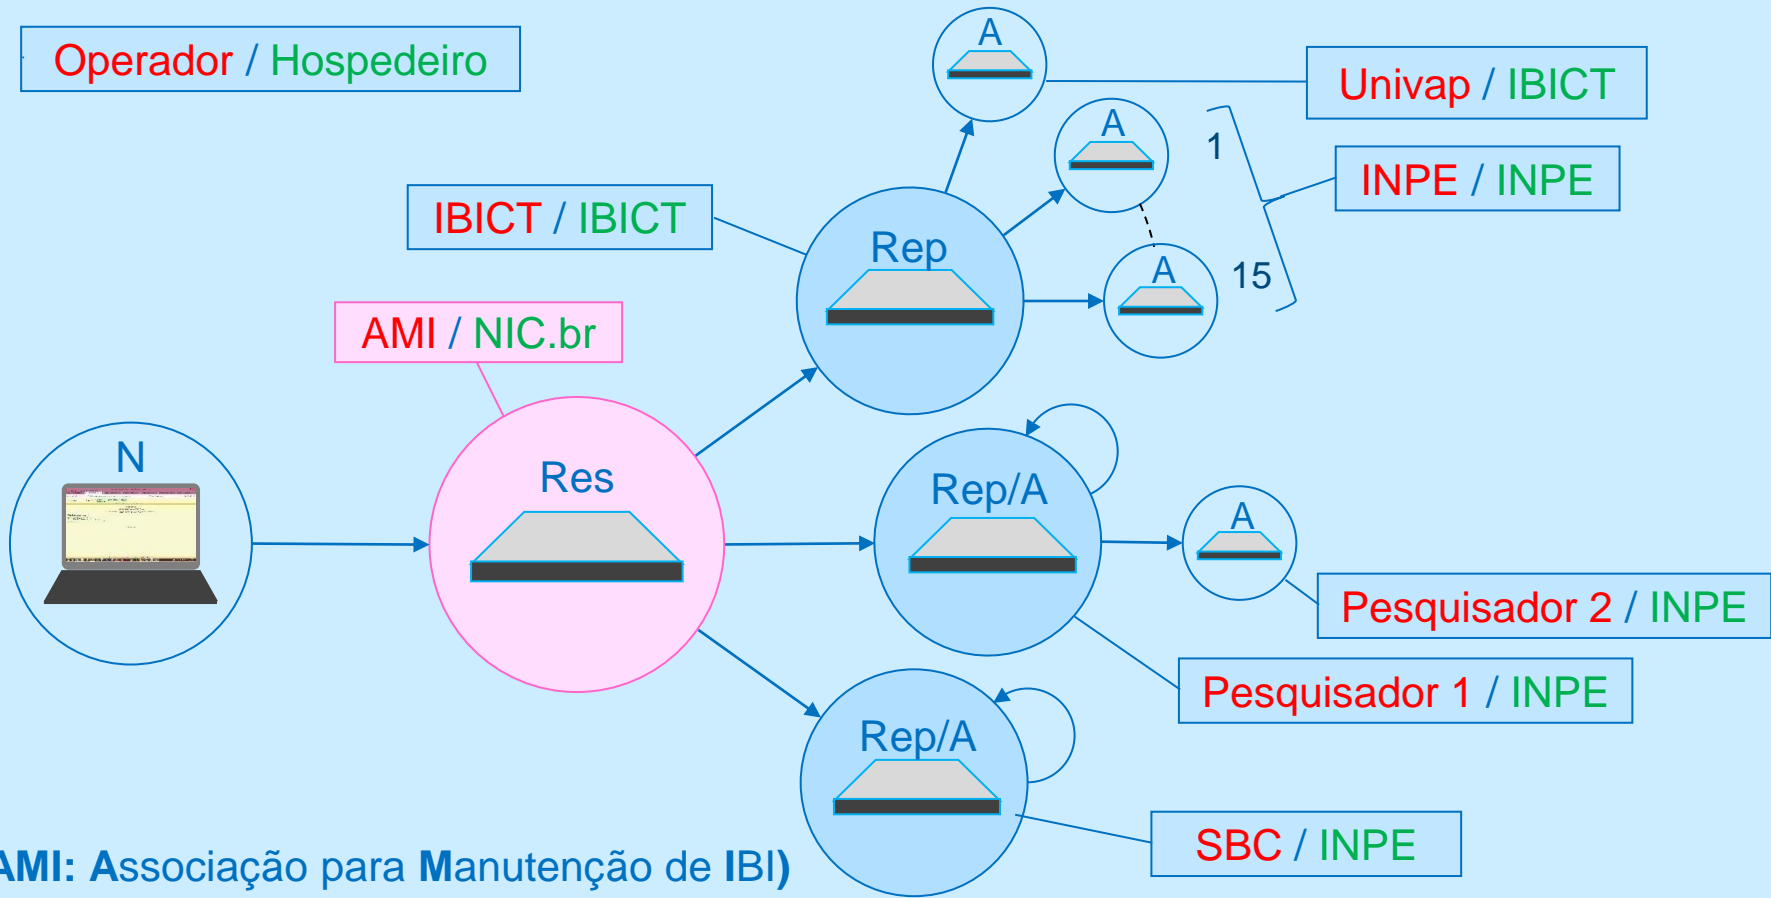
Operador / Hospedeiro

A

Univap / IBICT

A

1

INPE / INPE

IBICT / IBICT

Rep

A

15

AMI / NIC.br

N

Res

Rep/A

A

Pesquisador 2 / INPE

Pesquisador 1 / INPE

Rep/A

SBC / INPE

AMI: Associação para Manutenção de IBI)